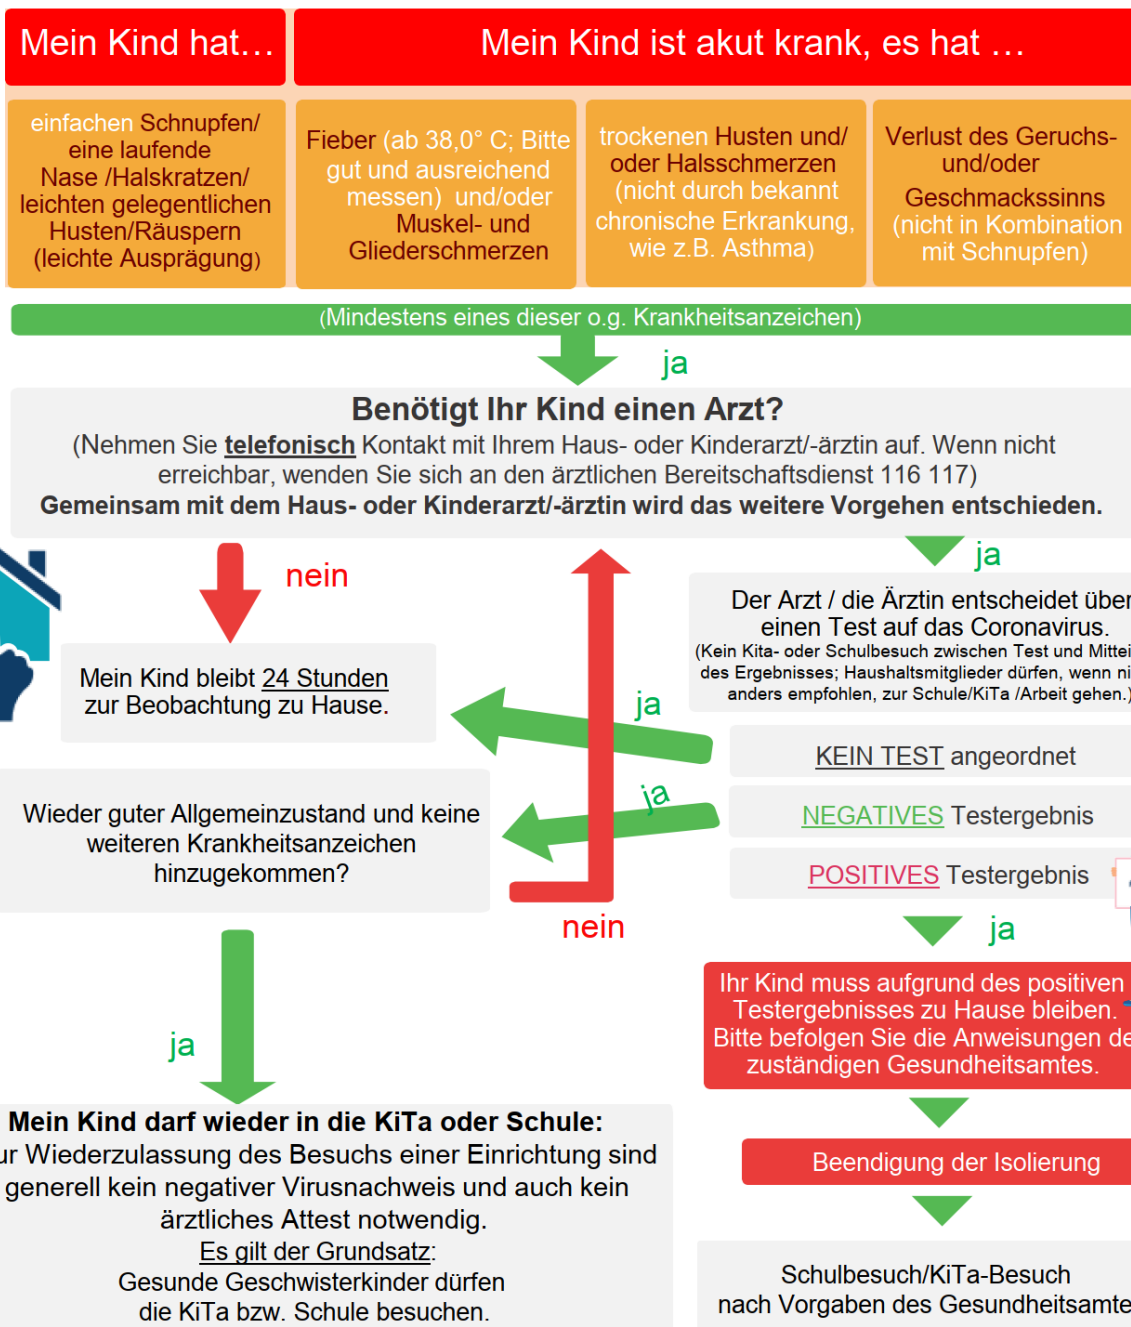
Mein Kind hat…

Mein Kind ist akut krank, es hat …

einfachen Schnupfen/ eine laufende Nase /Halskratzen/ leichten gelegentlichen Husten/Räuspern (leichte Ausprägung)

Fieber (ab 38,0° C; Bitte gut und ausreichend messen) und/oder Muskel- und Gliederschmerzen

trockenen Husten und/ oder Halsschmerzen (nicht durch bekannt chronische Erkrankung, wie z.B. Asthma)

Verlust des Geruchs- und/oder Geschmackssinns (nicht in Kombination mit Schnupfen)

(Mindestens eines dieser o.g. Krankheitsanzeichen)

ja

**Benötigt Ihr Kind einen Arzt?**
(Nehmen Sie telefonisch Kontakt mit Ihrem Haus- oder Kinderarzt/-ärztin auf. Wenn nicht erreichbar, wenden Sie sich an den ärztlichen Bereitschaftsdienst 116 117)
**Gemeinsam mit dem Haus- oder Kinderarzt/-ärztin wird das weitere Vorgehen entschieden.**

nein

ja

Der Arzt / die Ärztin entscheidet über einen Test auf das Coronavirus.
(Kein Kita- oder Schulbesuch zwischen Test und Mittei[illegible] des Ergebnisses; Haushaltsmitglieder dürfen, wenn ni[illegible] anders empfohlen, zur Schule/KiTa /Arbeit gehen.)

Mein Kind bleibt 24 Stunden zur Beobachtung zu Hause.

ja

KEIN TEST angeordnet

ja

NEGATIVES Testergebnis

Wieder guter Allgemeinzustand und keine weiteren Krankheitsanzeichen hinzugekommen?

POSITIVES Testergebnis

nein

ja

Ihr Kind muss aufgrund des positiven Testergebnisses zu Hause bleiben. Bitte befolgen Sie die Anweisungen de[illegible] zuständigen Gesundheitsamtes.

ja

Beendigung der Isolierung

**Mein Kind darf wieder in die KiTa oder Schule:**
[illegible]ur Wiederzulassung des Besuchs einer Einrichtung sind generell kein negativer Virusnachweis und auch kein ärztliches Attest notwendig.
Es gilt der Grundsatz:
Gesunde Geschwisterkinder dürfen die KiTa bzw. Schule besuchen.

Schulbesuch/KiTa-Besuch nach Vorgaben des Gesundheitsamte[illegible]